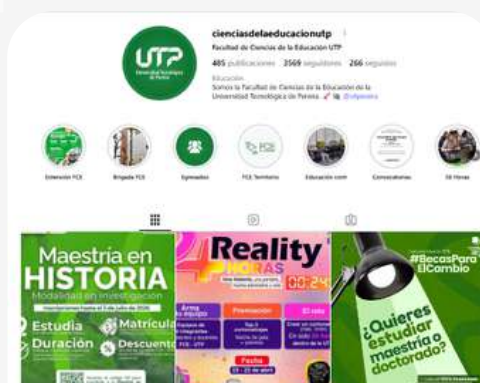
UTP Universidad Tecnológica de Pereira

cienciasdelaeducacionutp

Facultad de Ciencias de la Educación UTP

485 publicaciones 3569 seguidores 266 seguidos

Educación

Somos la Facultad de Ciencias de la Educación de la Universidad Tecnológica de Pereira. @utpereira

Extensión FCE

Brigada FCE

Egresados

FCE Territorio

Educación com

Convocatorias

24 Horas

Maestría en HISTORIA

Modalidad en investigación

Inscripciones hasta el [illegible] de julio de 2024

Estudia

Matrícula

Duración

Descuento

Reality 24 HORAS

00:24

Arma tu equipo

Promoción

Fecha

#BecasParaElCambio

¿Quieres estudiar maestría o doctorado?